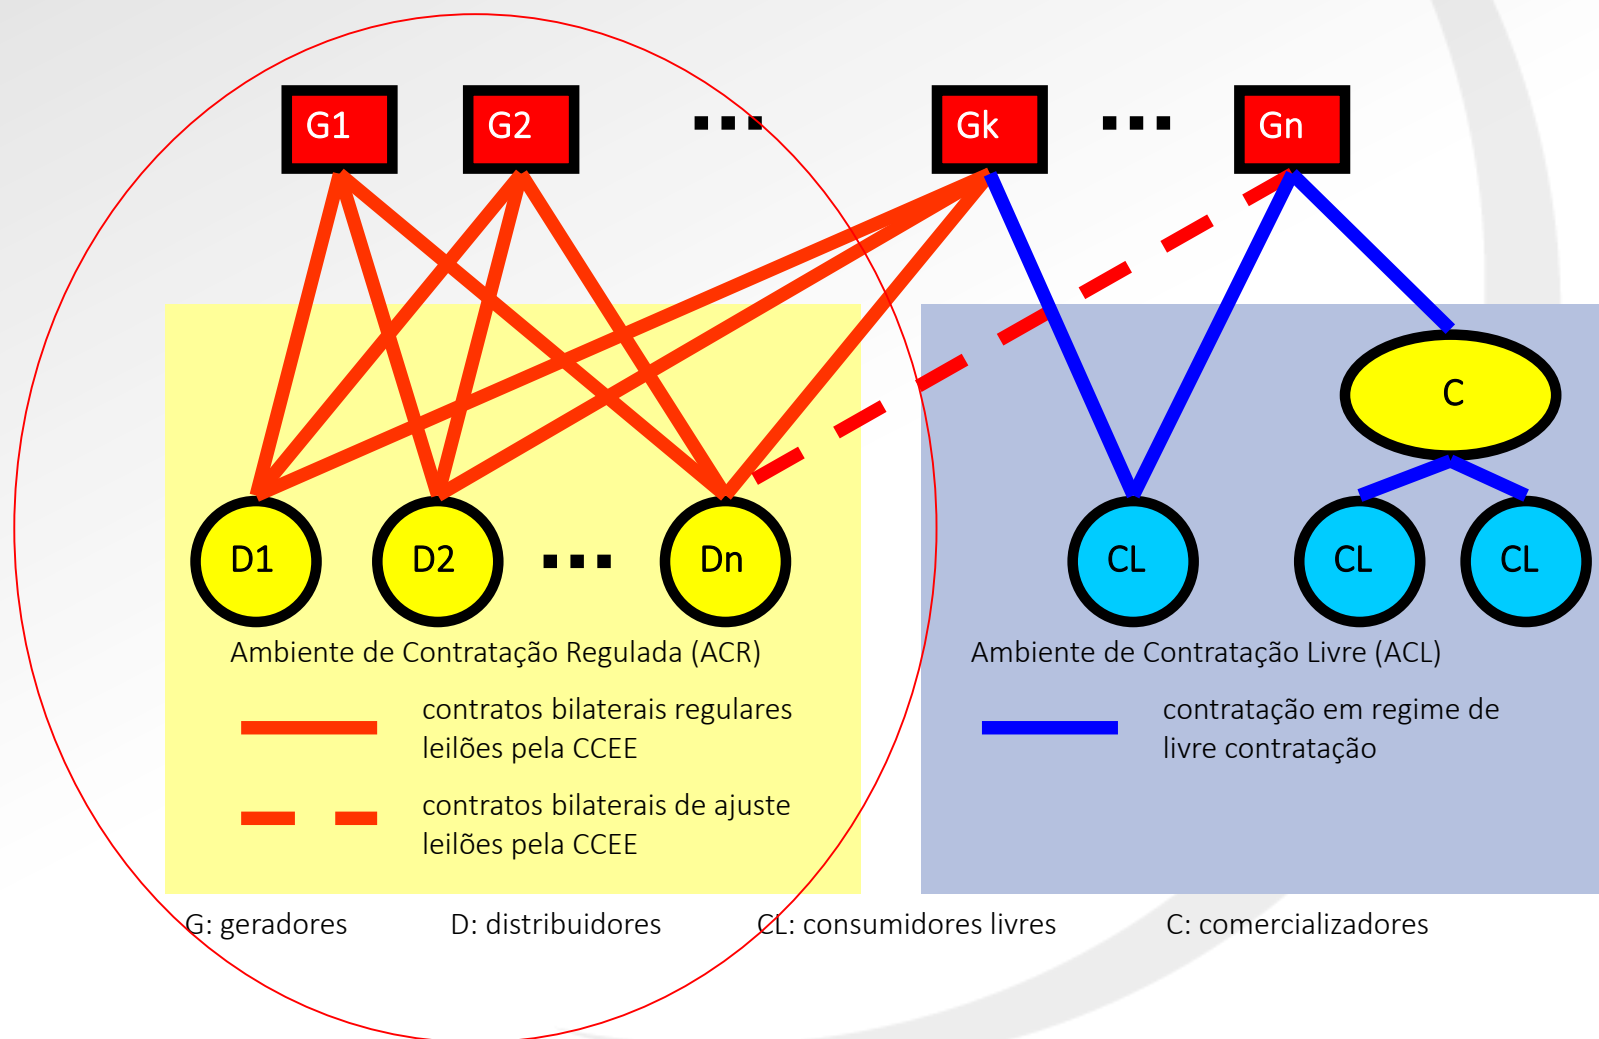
G1 G2 ... Gk ... Gn

C

D1 D2 ... Dn

CL CL CL

Ambiente de Contratação Regulada (ACR)

Ambiente de Contratação Livre (ACL)

contratos bilaterais regulares leilões pela CCEE

contratos bilaterais de ajuste leilões pela CCEE

contratação em regime de livre contratação

G: geradores D: distribuidores CL: consumidores livres C: comercializadores